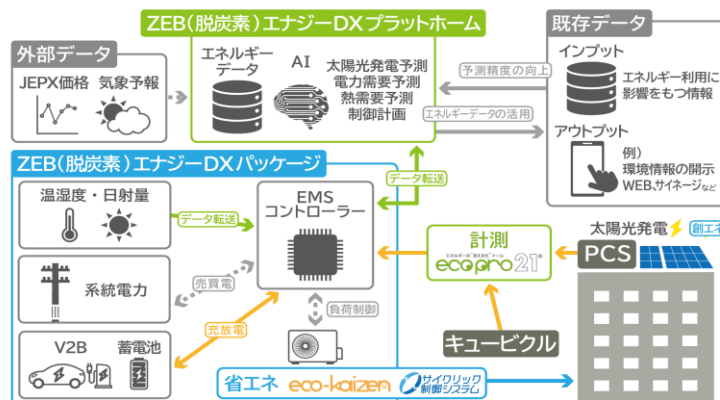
ZEB(脱炭素)エナジーDXプラットホーム

既存データ

外部データ

JEPX価格 気象予報

エネルギーデータ

AI

太陽光発電予測
電力需要予測
熱需要予測
制御計画

予測精度の向上

エネルギーデータの活用

インプット

エネルギー利用に影響をもつ情報

アウトプット

例)
環境情報の開示
WEB,サイネージなど

ZEB(脱炭素)エナジーDXパッケージ

データ転送

温湿度・日射量

データ転送

EMS
コントローラー

計測

エネルギーの"見える化"ツール

ecopro21

太陽光発電

創エネ

PCS

系統電力

売買電

負荷制御

充放電

キュービクル

V2B 蓄電池

省エネ eco-kaizen サイクリック制御システム